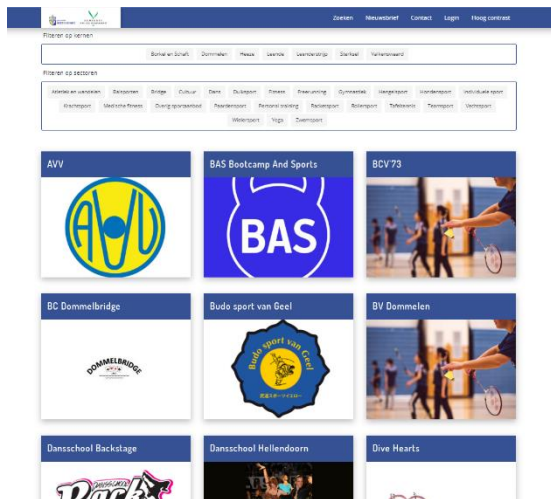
Zoeken Nieuwsbrief Contact Login Hoog contrast

Filteren op kernen

Borkel en Schaft Dommelen Heeze Leende Leenderstrijp Sterksel Valkenswaard

Filteren op sectoren

Atletiek en wandelen Balsporten Bridge Cultuur Dans Duiksport Fitness Freerunning Gymnastiek Hengelsport Hondensport Individuele sport Krachtsport Medische fitness Overig sportaanbod Paardensport Personal training Racketsport Rolsport Tafeltennis Teamsport Vechtsport Watersport Yoga Zwemsport

AVV

AVV

BAS Bootcamp And Sports

BAS

BCV'73

BC Dommelbridge

DOMMELBRIDGE

Budo sport van Geel

Budo sport van Geel

BV Dommelen

Dansschool Backstage

Dansschool Hellendoorn

Dive Hearts